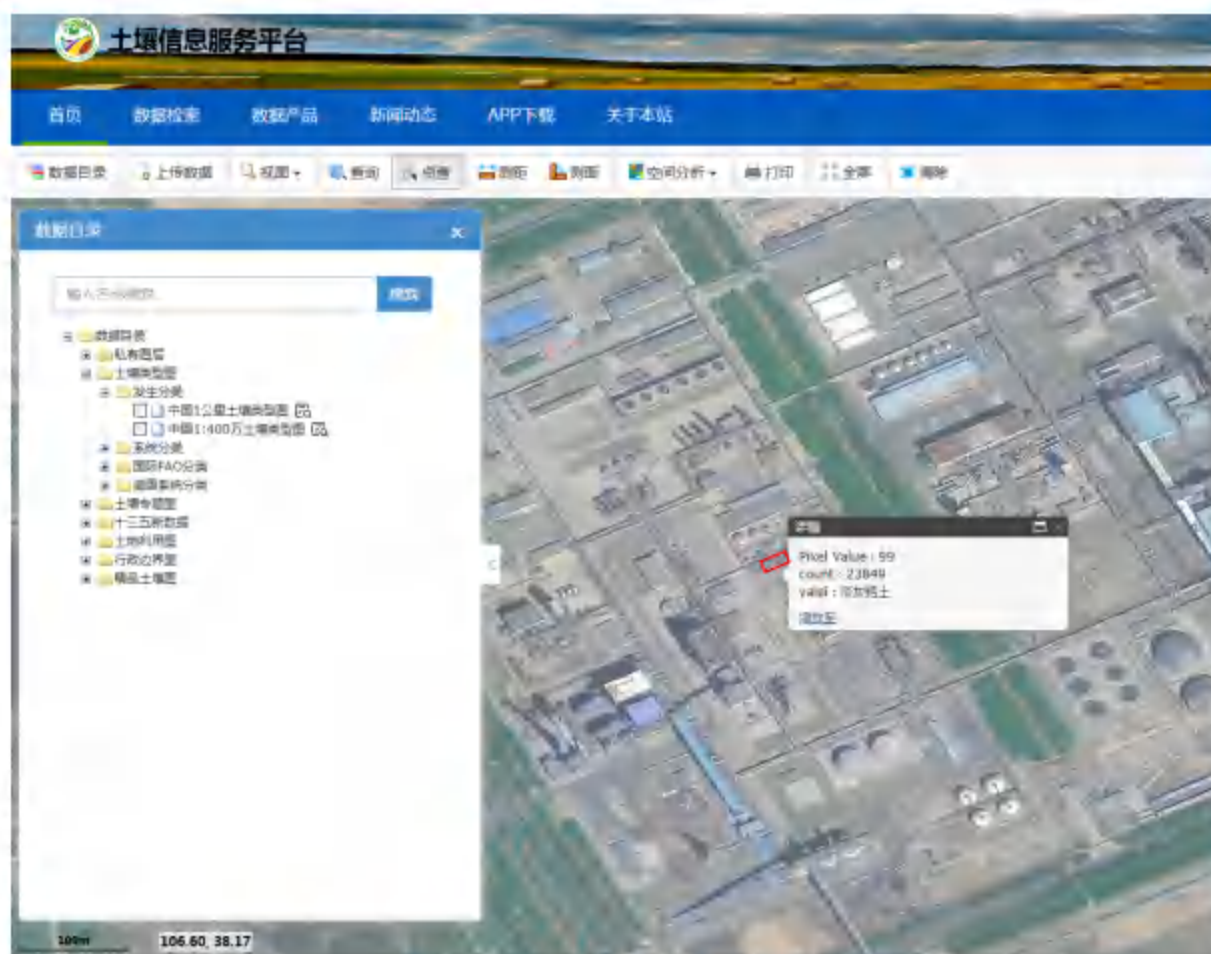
土壤信息服务平台

首页 数据检索 数据产品 新闻动态 APP下载 关于本站

数据目录 上传数据 视图 查询 点查 测距 测面 空间分析 打印 全屏 清除

数据目录

输入关键词搜索... 搜索

数据目录
私有图层
土壤类型图
发生分类
中国1公里土壤类型图
中国1:400万土壤类型图
系统分类
国际FAO分类
美国系统分类
土壤专题图
十三五新数据
土地利用图
行政边界图
精品土壤图

详细
Pixel Value : 99
count : 23849
yalei : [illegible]
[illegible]

100m 106.60, 38.17